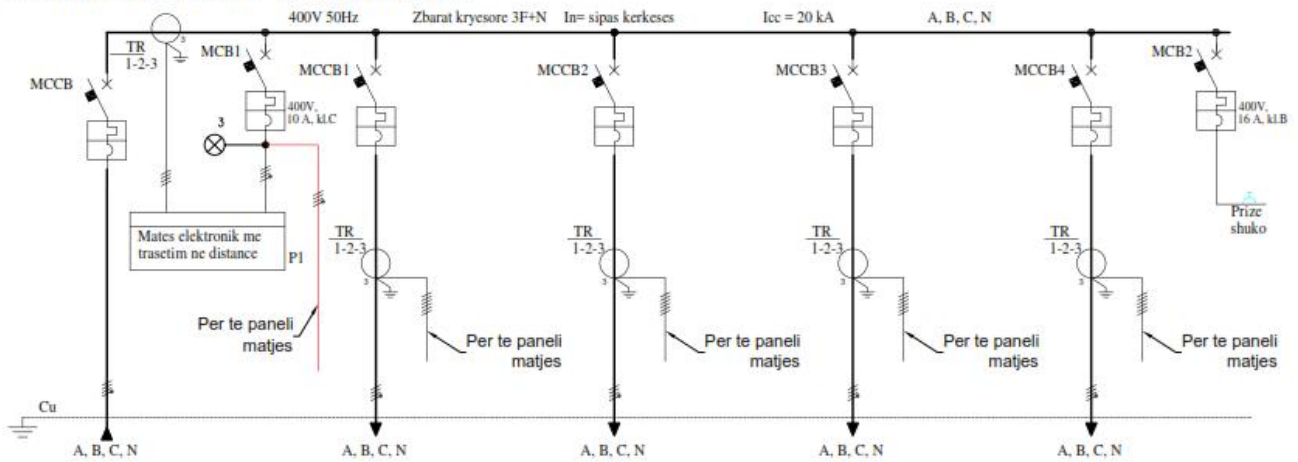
400V 50Hz
Zbarat kryesore 3F+N
In= sipas kerkeses
Icc = 20 kA
A, B, C, N

TR
1-2-3
3

MCCB
MCB1
400V, 10 A, kl.C
3
MCCB1
MCCB2
MCCB3
MCCB4
MCB2
400V, 16 A, kl.B

Mates elektronik me trasetim ne distance
P1

Prize shuko

TR
1-2-3
3

TR
1-2-3
3

TR
1-2-3
3

TR
1-2-3
3

Per te paneli matjes
Per te paneli matjes
Per te paneli matjes
Per te paneli matjes
Per te paneli matjes

Cu

A, B, C, N
A, B, C, N
A, B, C, N
A, B, C, N
A, B, C, N